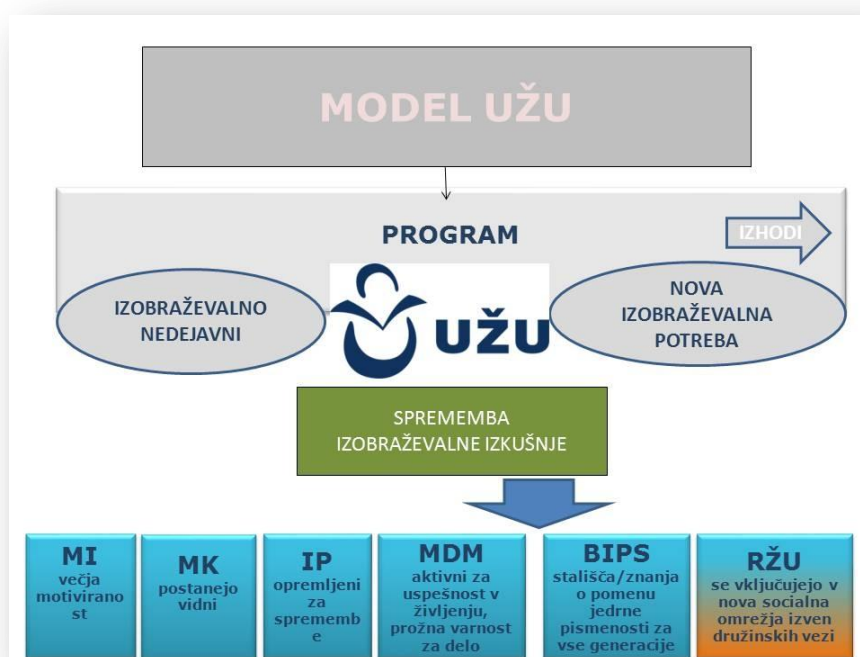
MODEL UŽU

PROGRAM

IZHODI

IZOBRAŽEVALNO NEDEJAVNI

UŽU

NOVA IZOBRAŽEVALNA POTREBA

SPREMEMBA IZOBRAŽEVALNE IZKUŠNJE

MI
večja motiviranost

MK
postanejo vidni

IP
opremljeni za spremembe

MDM
aktivni za uspešnost v življenju, prožna varnost za delo

BIPS
stališča/znanja o pomenu jedrne pismenosti za vse generacije

RŽU
se vključujejo v nova socialna omrežja izven družinskih vezi